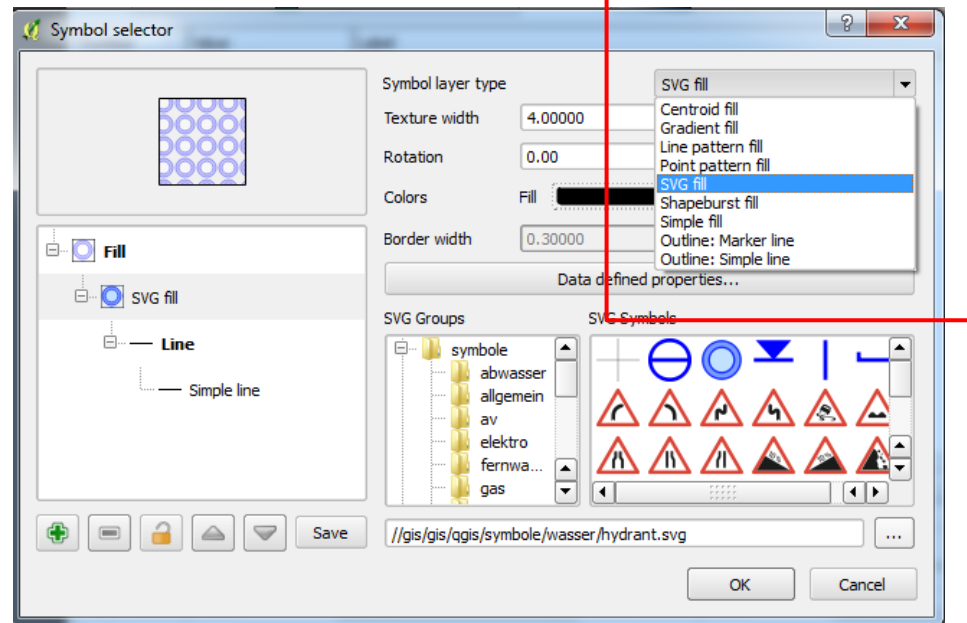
Symbol selector

Fill
SVG fill
Line
Simple line

Symbol layer type
SVG fill
Centroid fill
Gradient fill
Line pattern fill
Point pattern fill
SVG fill
Shapeburst fill
Simple fill
Outline: Marker line
Outline: Simple line

Texture width 4.00000
Rotation 0.00
Colors Fill
Border width 0.30000

Data defined properties...

SVG Groups
symbole
abwasser
allgemein
av
elektro
fernwa...
gas

SVG Symbols

Save

//gis/gis/qgis/symbole/wasser/hydrant.svg
...

OK
Cancel